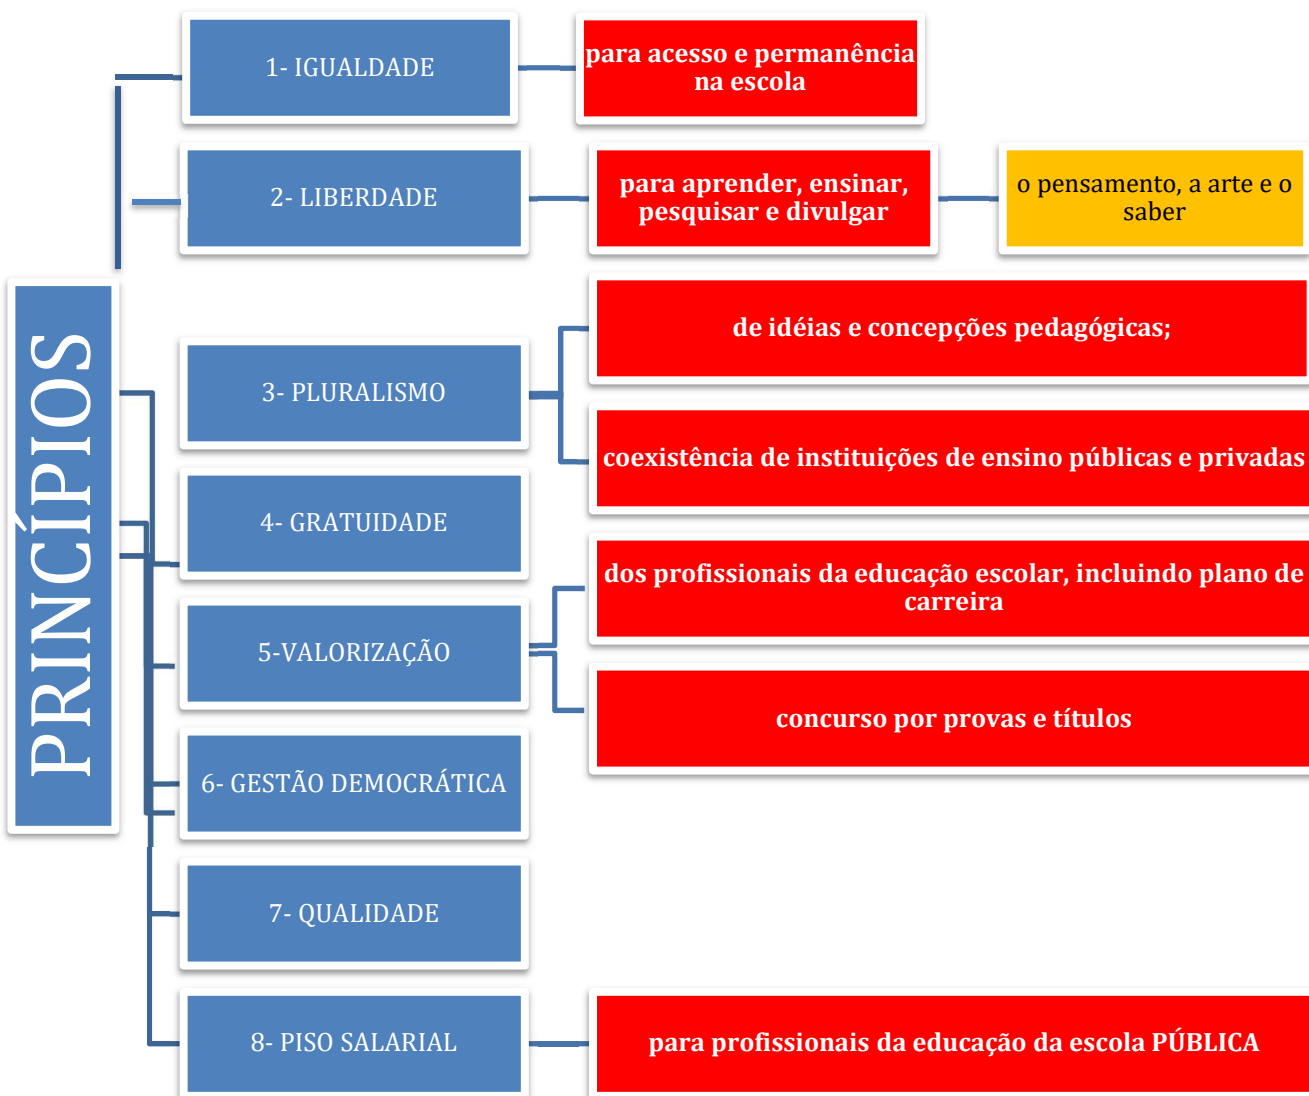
PRINCÍPIOS

1- IGUALDADE

para acesso e permanência na escola

2- LIBERDADE

para aprender, ensinar, pesquisar e divulgar

o pensamento, a arte e o saber

3- PLURALISMO

de idéias e concepções pedagógicas;

coexistência de instituições de ensino públicas e privadas

4- GRATUIDADE

5-VALORIZAÇÃO

dos profissionais da educação escolar, incluindo plano de carreira

concurso por provas e títulos

6- GESTÃO DEMOCRÁTICA

7- QUALIDADE

8- PISO SALARIAL

para profissionais da educação da escola PÚBLICA